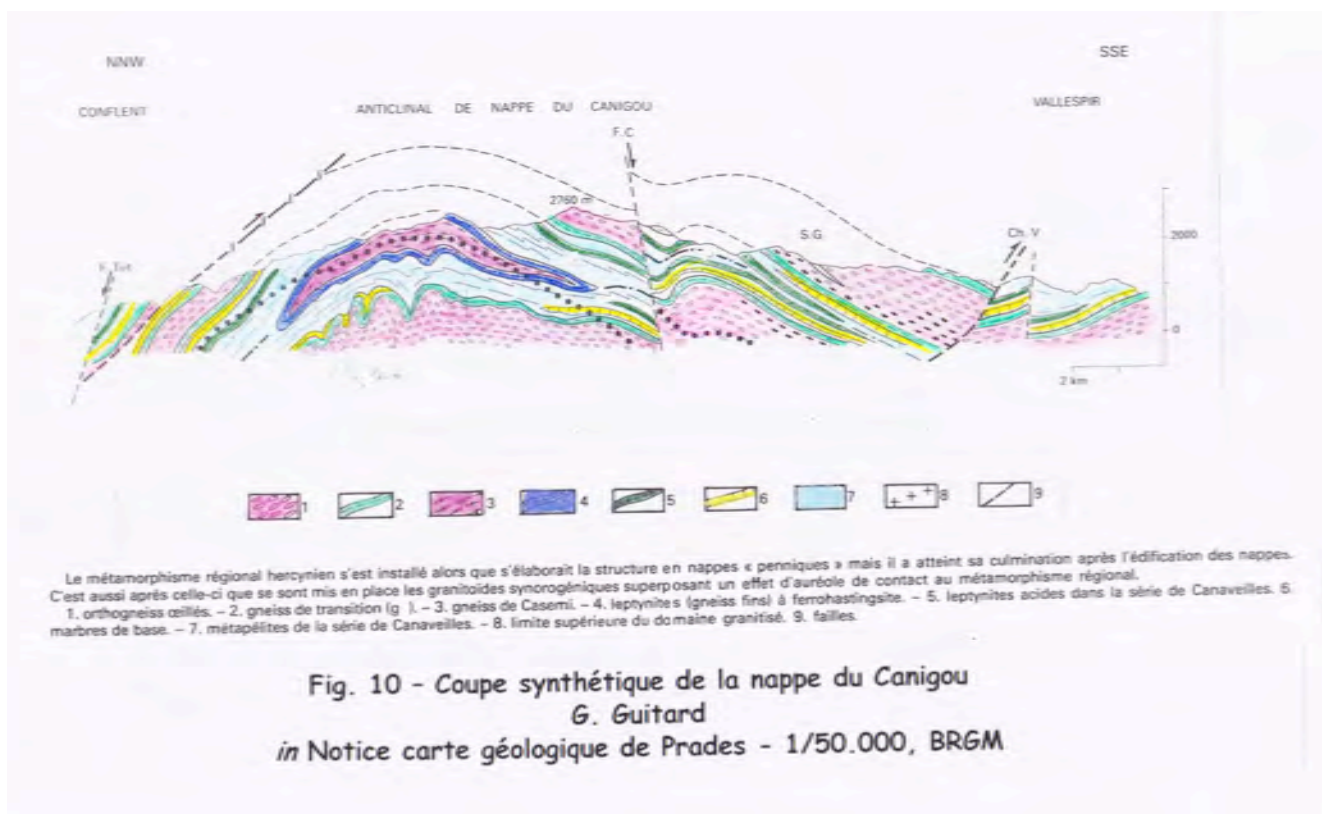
NNW

SSE

CONFLENT

ANTICLINAL DE NAPPE DU CANIGOU

VALLESPIR

F.C

2760 m

S.G

Ch. V

F. Tet

2000

0

2 km

1 2 3 4 5 6 7 8 9

Le métamorphisme régional hercynien s'est installé alors que s'élaborait la structure en nappes « penniques » mais il a atteint sa culmination après l'édification des nappes. C'est aussi après celle-ci que se sont mis en place les granitoïdes synorogéniques superposant un effet d'auréole de contact au métamorphisme régional.
1. orthogneiss œillés. – 2. gneiss de transition (g ). – 3. gneiss de Casemi. – 4. leptynites (gneiss fins) à ferrohastingsite. – 5. leptynites acides dans la série de Canaveilles. 6. marbres de base. – 7. métapélites de la série de Canaveilles. – 8. limite supérieure du domaine granitisé. 9. failles.

Fig. 10 - Coupe synthétique de la nappe du Canigou
G. Guitard
in Notice carte géologique de Prades - 1/50.000, BRGM